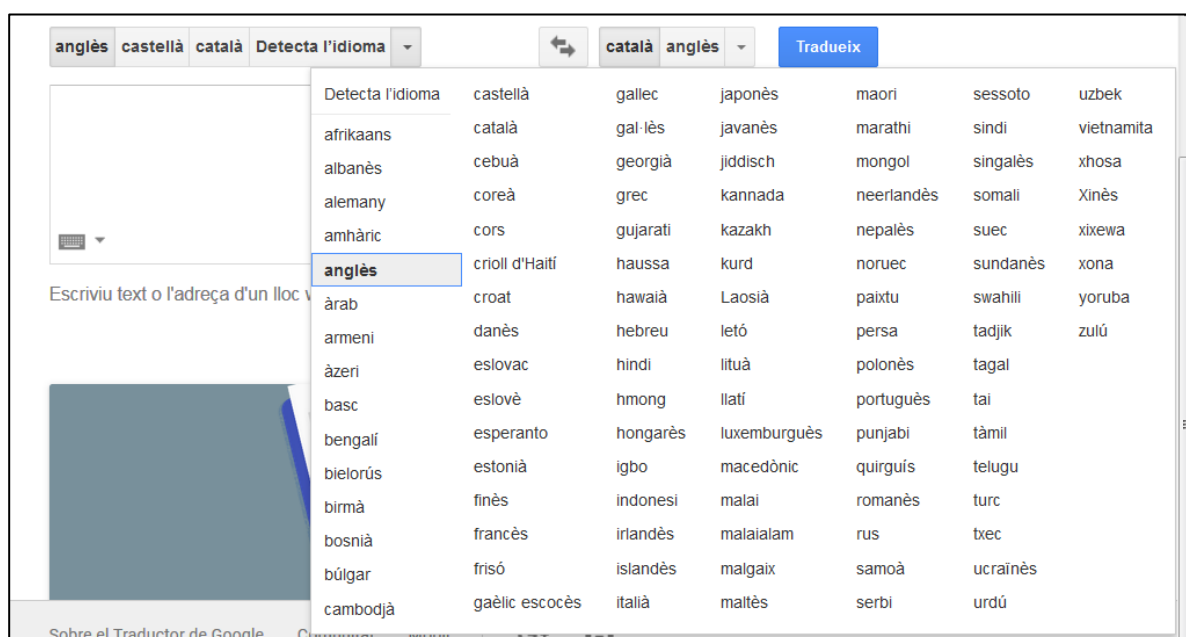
anglès castellà català Detecta l'idioma

català anglès

Tradueix

Escriviu text o l'adreça d'un lloc w

Detecta l'idioma
afrikaans
albanès
alemany
amhàric
anglès
àrab
armeni
àzeri
basc
bengalí
bielorús
birmà
bosnià
búlgar
cambodjà

castellà
català
cebuà
coreà
cors
crioll d'Haití
croat
danès
eslovac
eslovè
esperanto
estonià
finès
francès
frisó
gaèlic escocès

gallec
gal·lès
georgià
grec
gujarati
haussa
hawaià
hebreu
hindi
hmong
hongarès
igbo
indonesi
irlandès
islandès
italià

japonès
javanès
jiddisch
kannada
kazakh
kurd
Laosià
letó
lituà
llatí
luxemburguès
macedònic
malai
malaialam
malgaix
maltès

maori
marathi
mongol
neerlandès
nepalès
noruec
paixtu
persa
polonès
portuguès
punjabi
quirguís
romanès
rus
samoà
serbi

sessoto
sindi
singalès
somali
suec
sundanès
swahili
tadjik
tagal
tai
tàmil
telugu
turc
txec
ucraïnès
urdú

uzbek
vietnamita
xhosa
Xinès
xixewa
xona
yoruba
zulú

Sobre el Traductor de Google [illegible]